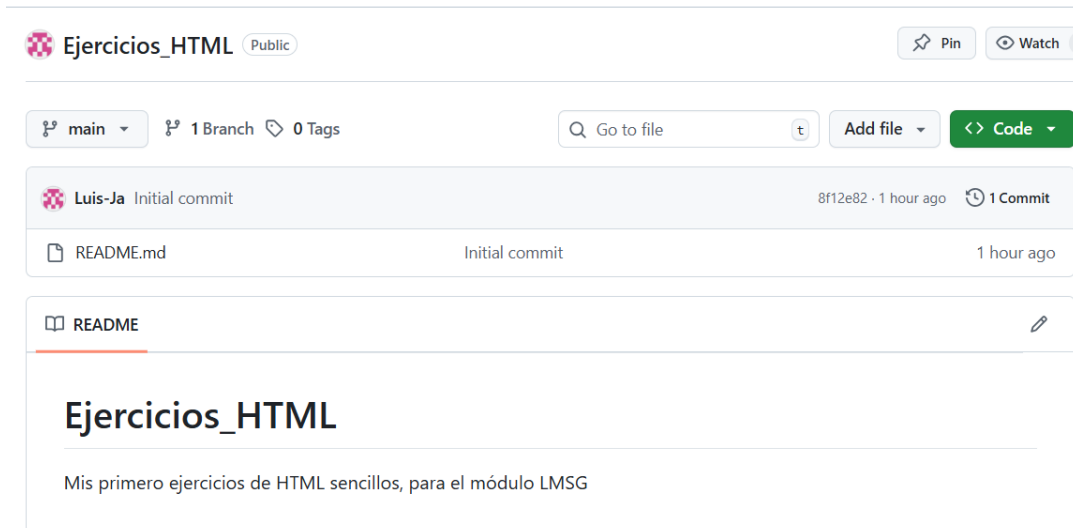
Ejercicios_HTML Public

Pin
Watch

main
1 Branch
0 Tags
Go to file
t
Add file
<> Code

Luis-Ja Initial commit
8f12e82 · 1 hour ago
1 Commit

README.md
Initial commit
1 hour ago

README

Ejercicios_HTML

Mis primero ejercicios de HTML sencillos, para el módulo LMSG